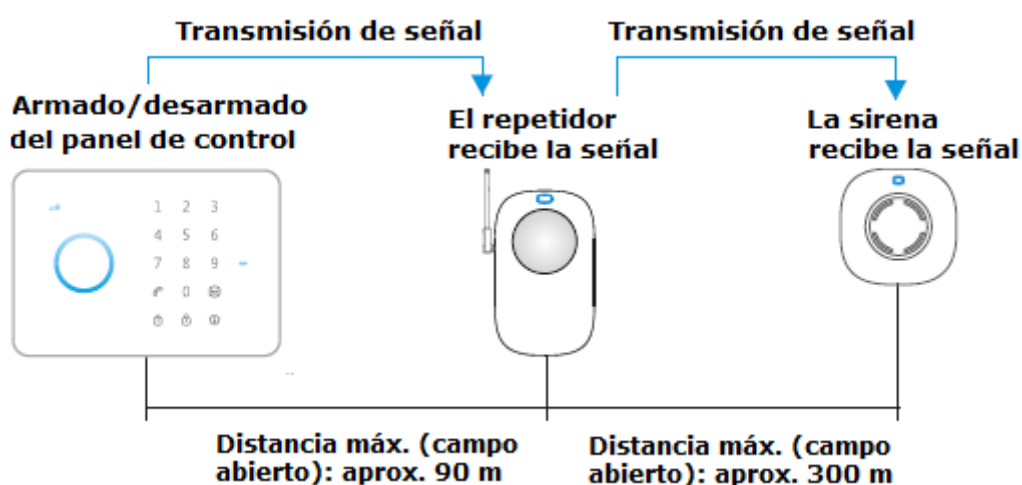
Transmisión de señal

Transmisión de señal

Armado/desarmado del panel de control

El repetidor recibe la señal

La sirena recibe la señal

1 2 3
4 5 6
7 8 9
0

Distancia máx. (campo abierto): aprox. 90 m

Distancia máx. (campo abierto): aprox. 300 m